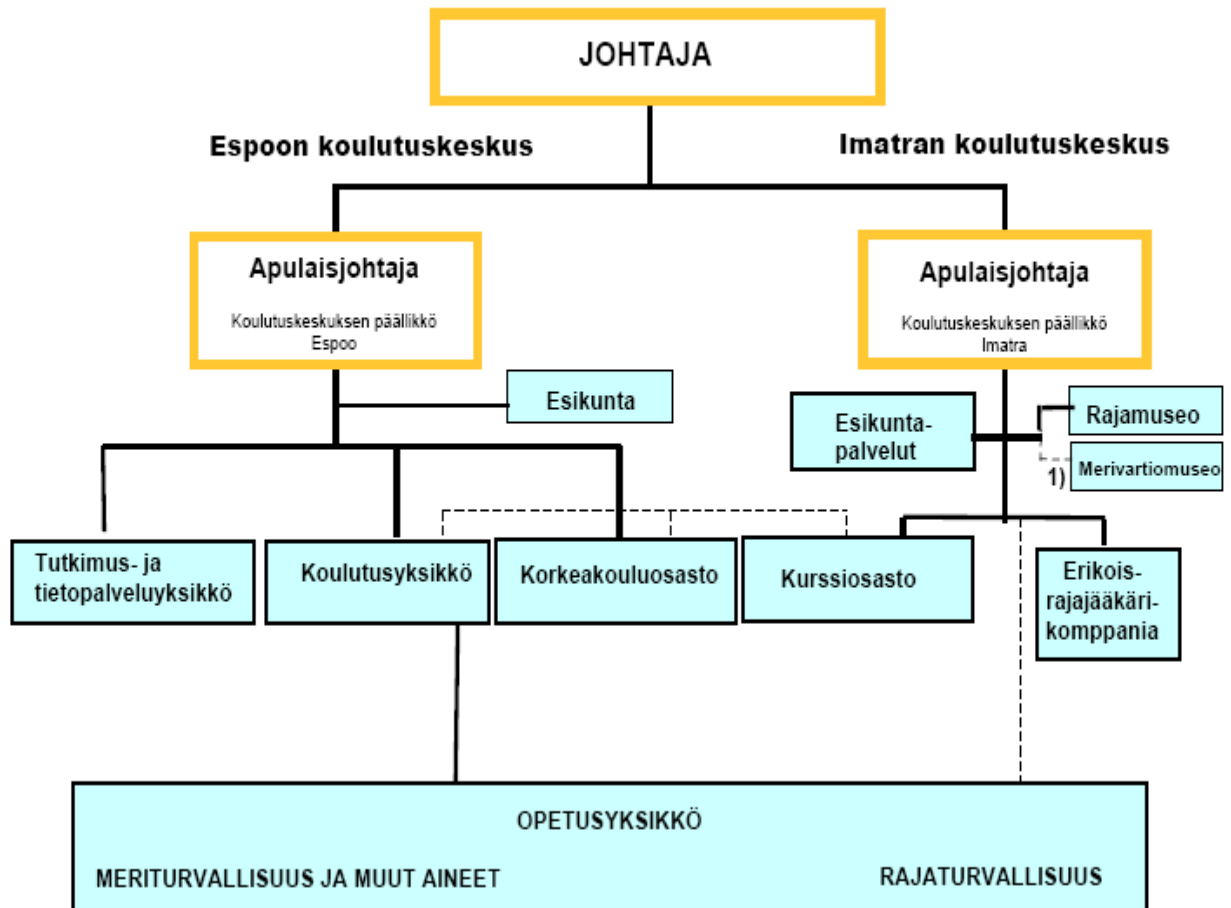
JOHTAJA

Espoon koulutuskeskus

Imatran koulutuskeskus

Apulaisjohtaja

Koulutuskeskuksen päällikkö Espoo

Apulaisjohtaja

Koulutuskeskuksen päällikkö Imatra

Esikunta

Esikuntapalvelut

Rajamuseo

1) Merivartiomuseo

Tutkimus- ja tietopalveluyksikkö

Koulutusyksikkö

Korkeakouluosasto

Kurssiosasto

Erikoisrajajääkärikomppania

OPETUSYKSIKKÖ

MERITURVALLISUUS JA MUUT AINEET

RAJATURVALLISUUS